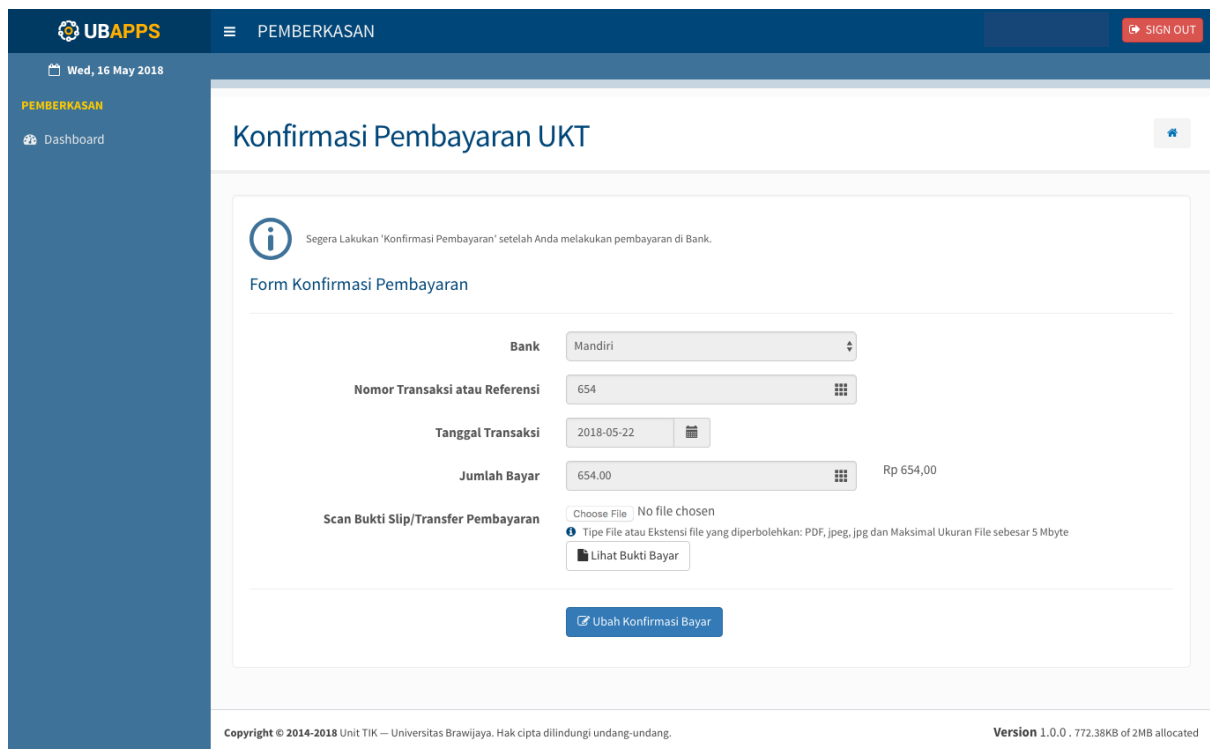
UBAPPS

PEMBERKASAN

SIGN OUT

Wed, 16 May 2018

PEMBERKASAN

Dashboard

Konfirmasi Pembayaran UKT

Segera Lakukan 'Konfirmasi Pembayaran' setelah Anda melakukan pembayaran di Bank.

Form Konfirmasi Pembayaran

Bank Mandiri

Nomor Transaksi atau Referensi 654

Tanggal Transaksi 2018-05-22

Jumlah Bayar 654.00 Rp 654,00

Scan Bukti Slip/Transfer Pembayaran Choose File No file chosen

Tipe File atau Ekstensi file yang diperbolehkan: PDF, jpeg, jpg dan Maksimal Ukuran File sebesar 5 Mbyte

Lihat Bukti Bayar

Ubah Konfirmasi Bayar

Copyright © 2014-2018 Unit TIK — Universitas Brawijaya. Hak cipta dilindungi undang-undang.

Version 1.0.0 . 772.38KB of 2MB allocated